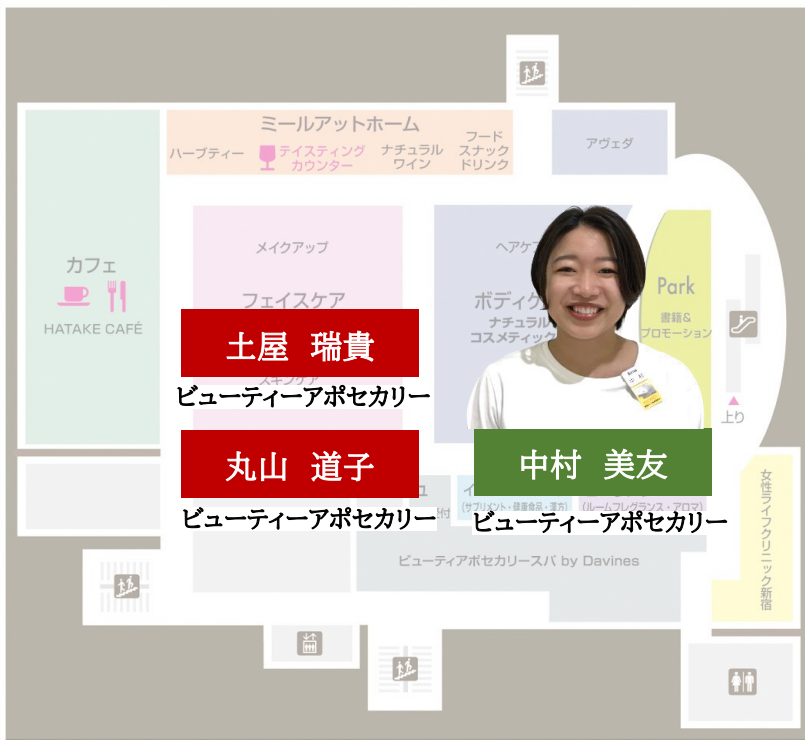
ミールアットホーム

ハーブティー

テイスティングカウンター

ナチュラルワイン

フードスナックドリンク

アヴェダ

カフェ

HATAKE CAFÉ

メイクアップ

フェイスケア

ヘアケア

ボディケア

ナチュラルコスメティック

Park

書籍&プロモーション

上り

土屋 瑞貴

ビューティーアポセカリー

丸山 道子

ビューティーアポセカリー

中村 美友

ビューティーアポセカリー

(サプリメント・健康食品・漢方)

(ルームフレグランス・アロマ)

ビューティアポセカリースパ by Davines

女性ライフクリニック新宿